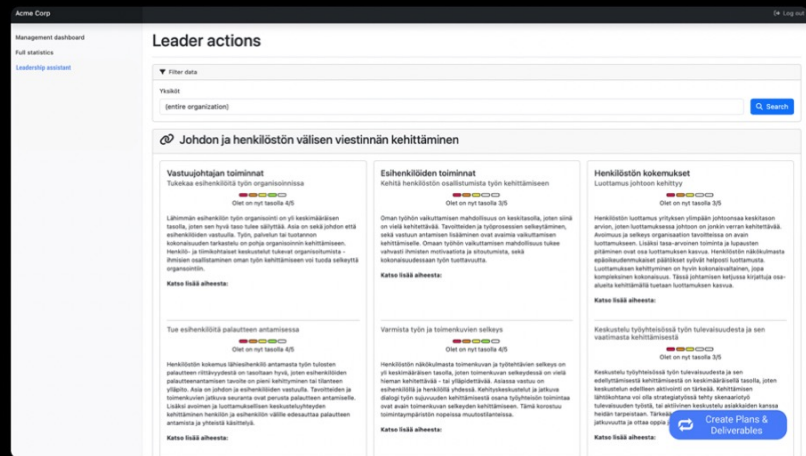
Acme Corp

Log out

Management dashboard

Full statistics

Leadership assistant

Leader actions

Filter data

Yksiköt

(entire organization)

Search

Johdon ja henkilöstön välisen viestinnän kehittäminen

Vastuujohtajan toiminnat

Tukekaa esihenkilöitä työn organisoinnissa

Olet on nyt tasolla 4/5

Lähimmän esihenkilön työn organisointi on yli keskimääräisen tasolla, joten sen hyvä taso tulee säilyttää. Asia on sekä johdon että esihenkilöiden vastuulla. Työn, palvelun tai tuotannon kokonaisuuden tarkastelu on pohja organisoinnin kehittämiseen. Henkilö- ja tiimikohtaiset keskustelut tukevat organisoitumista - ihmisten osallistaminen oman työn kehittämiseen voi tuoda selkeyttä organisointiin.

Katso lisää aiheesta:

Tue esihenkilöitä palautteen antamisessa

Olet on nyt tasolla 4/5

Henkilöstön kokemus lähiesihenkilö antamasta työn tulosten palautteen riittävyydestä on tasoltaan hyvä, joten esihenkilöiden palautteenantamisen tavoite on pieni kehittyminen tai tilanteen ylläpito. Asia on johdon ja esihenkilöiden vastuulla. Tavoitteiden ja toimenkuvien jatkuva seuranta ovat peruste palautteen antamiselle. Lisäksi avoimen ja luottamuksellisen keskusteluyhteyden kehittäminen henkilön ja esihenkilön välille edesauttaa palautteen antamista ja yhteistä käsittelyä.

Katso lisää aiheesta:

Esihenkilöiden toiminnat

Kehitä henkilöstön osallistumista työn kehittämiseen

Olet on nyt tasolla 3/5

Oman työhön vaikuttamisen mahdollisuus on keskitasolla, joten siinä on vielä kehitettävää. Tavoitteiden ja työprosessien selkeyttäminen, sekä vastuun antamisen lisääminen ovat avaimia vaikuttamisen kehittämiselle. Omaan työhön vaikuttamisen mahdollisuus tukee vahvasti ihmisten motivaatiota ja sitoutumista, sekä kokonaisuudessaan työn tuottavuutta.

Katso lisää aiheesta:

Varmista työn ja toimenkuvien selkeys

Olet on nyt tasolla 3/5

Henkilöstön näkökulmasta toimenkuvan ja työtehtävien selkeys on yli keskimääräisen tasolla, joten toimenkuvan selkeydessä on vielä hieman kehitettävää - tai ylläpidettävää. Asiassa vastuu on esihenkilöllä ja henkilöllä yhdessä. Kehityskeskustelut ja jatkuva dialogi työn sujuvuuden kehittämisestä osana työyhteisön toimintaa ovat avain toimenkuvan selkeyden kehittämiseen. Tämä korostuu toimintaympäristön nopeissa muutostilanteissa.

Katso lisää aiheesta:

Henkilöstön kokemukset

Luottamus johtoon kehittyy

Olet on nyt tasolla 3/5

Henkilöstön luottamus yrityksen ylimpään johtoonsaa keskitason arvion, joten luottamuksessa johtoon on jonkin verran kehitettävää. Avoimuus ja selkeys organisaation tavoitteissa on avain luottamukseen. Lisäksi tasa-arvoinen toiminta ja lupausten pitäminen ovat osa luottamuksen kasvua. Henkilöstön näkökulmasta epäoikeudenmukaiset päätökset syövät helposti luottamusta. Luottamuksen kehittyminen on hyvin kokonaisvaltainen, jopa kompleksinen kokonaisuus. Tässä johtamisen keijussa kirjattuja osa-alueita kehittämällä tuetaan luottamuksen kasvua.

Katso lisää aiheesta:

Keskustelu työyhteisössä työn tulevaisuudesta ja sen vaatimasta kehittämisestä

Olet on nyt tasolla 3/5

Keskustelu työyhteisössä työn tulevaisuudesta ja sen edellyttämisestä kehittämisestä on keskimääräisellä tasolla, joten keskustelun edelleen aktivointi on tärkeää. Kehittämisen lähtökohtana voi olla strategiatyössä tehty skenaariotyö tulevaisuuden työstä, tai aktiivinen keskustelu asiakkaiden kanssa heidän tarpeistaan. Tärkeää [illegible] jatkuvuutta ja ottaa oppia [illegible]

Create Plans & Deliverables